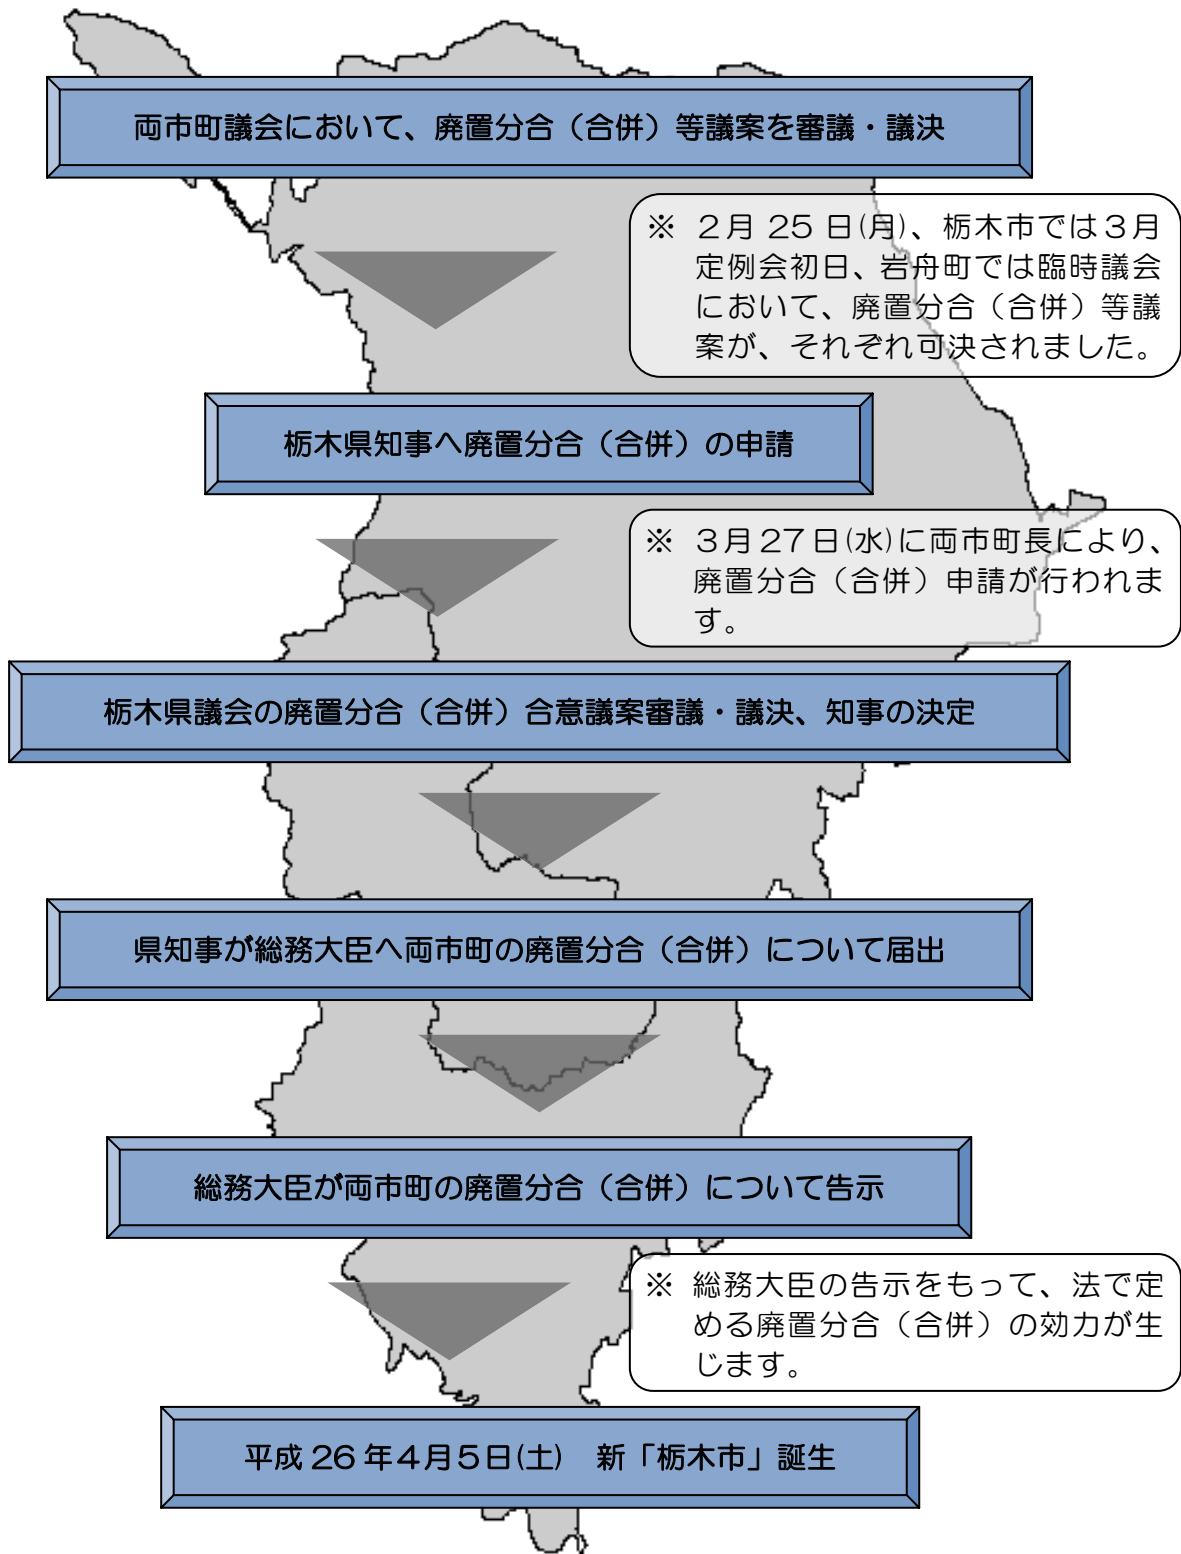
両市町議会において、廃置分合（合併）等議案を審議・議決

※ ２月 25 日(月)、栃木市では３月定例会初日、岩舟町では臨時議会において、廃置分合（合併）等議案が、それぞれ可決されました。

栃木県知事へ廃置分合（合併）の申請

※ ３月 27 日(水)に両市町長により、廃置分合（合併）申請が行われます。

栃木県議会の廃置分合（合併）合意議案審議・議決、知事の決定

県知事が総務大臣へ両市町の廃置分合（合併）について届出

総務大臣が両市町の廃置分合（合併）について告示

※ 総務大臣の告示をもって、法で定める廃置分合（合併）の効力が生じます。

平成 26 年４月５日(土)　新「栃木市」誕生